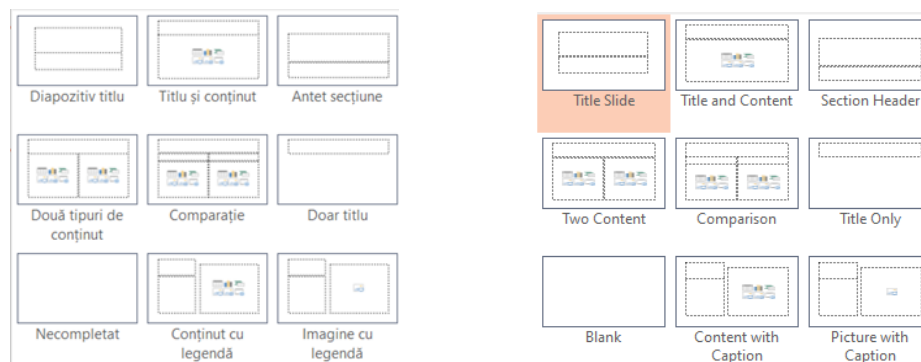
Diapozitiv titlu

Titlu și conținut

Antet secțiune

Două tipuri de conținut

Comparație

Doar titlu

Necompletat

Conținut cu legendă

Imagine cu legendă

Title Slide

Title and Content

Section Header

Two Content

Comparison

Title Only

Blank

Content with Caption

Picture with Caption